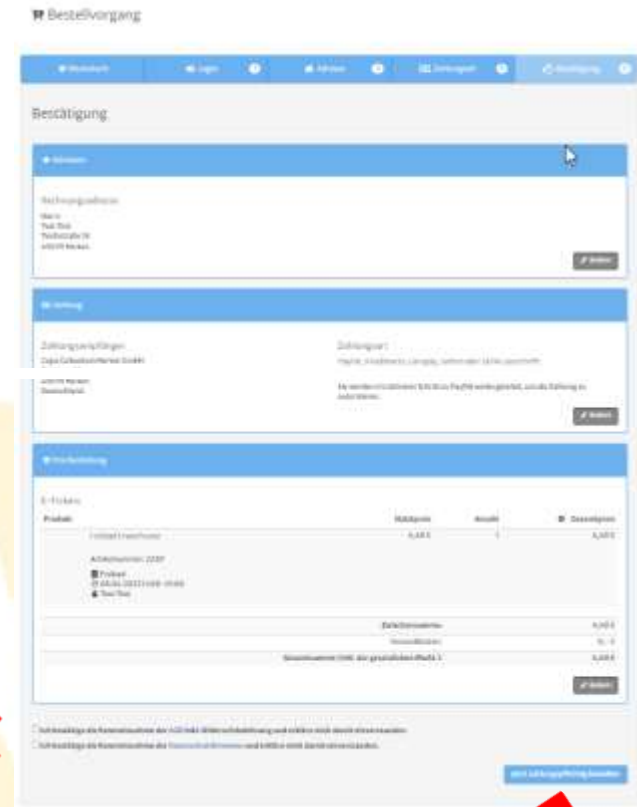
Bestellvorgang

Warenkorb | Login | Adresse | Zahlungsart | Bestätigung

Bestätigung

Adressen

Rechnungsadresse

Herrn
Test Test
Teststraße 16
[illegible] Marken

Ändern

Zahlung

Zahlungsempfänger
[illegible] GmbH

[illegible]
Deutschland

Zahlungsart
PayPal, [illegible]

Sie werden im nächsten Schritt zu PayPal weitergeleitet, um die Zahlung zu autorisieren.

Ändern

Ihre Bestellung

E-Tickets

| Produkt | Stückpreis | Anzahl | Gesamtpreis |
|---|---|---|---|
| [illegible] | 4,40 € | 1 | 4,40 € |
| Artikelnummer: 2230 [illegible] Test Test | | | |
| | Zwischensumme | | 4,40 € |
| | Versandkosten | | 0,- € |
| | Gesamtsumme (inkl. der gesetzlichen MwSt.) | | 4,40 € |

Ändern

Ich bestätige die Kenntnisnahme der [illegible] und erkläre mich damit einverstanden.

Ich bestätige die Kenntnisnahme der Datenschutzhinweise und erkläre mich damit einverstanden.

Jetzt zahlungspflichtig bestellen